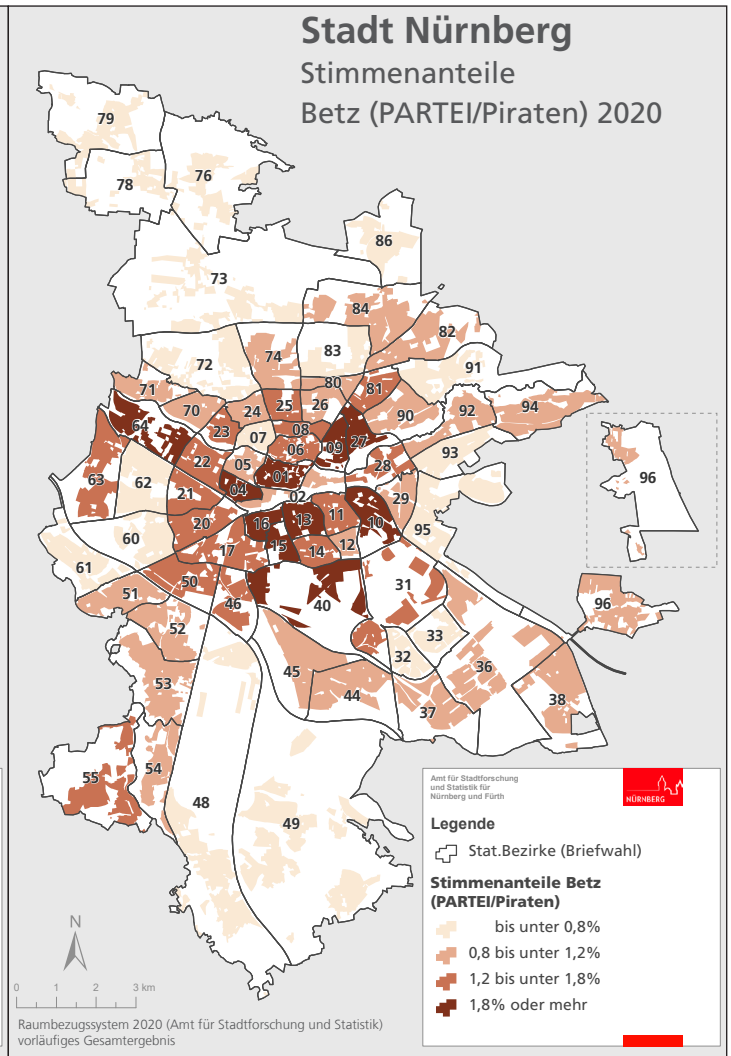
Stadt Nürnberg
Stimmenanteile
Betz (PARTEI/Piraten) 2020

79
78
76
86
73
84
82
74
83
72
91
71
80
81
70
24
25
26
90
92
94
64
23
07
08
09
27
22
05
06
93
63
62
04
01
28
96
21
02
29
20
16
13
11
10
95
60
17
15
14
12
61
50
31
51
46
40
96
52
33
32
36
45
53
44
38
37
55
54
48
49

Amt für Stadtforschung und Statistik für Nürnberg und Fürth
NÜRNBERG

Legende
Stat.Bezirke (Briefwahl)
Stimmenanteile Betz (PARTEI/Piraten)
bis unter 0,8%
0,8 bis unter 1,2%
1,2 bis unter 1,8%
1,8% oder mehr

N
0 1 2 3 km

Raumbezugssystem 2020 (Amt für Stadtforschung und Statistik)
vorläufiges Gesamtergebnis